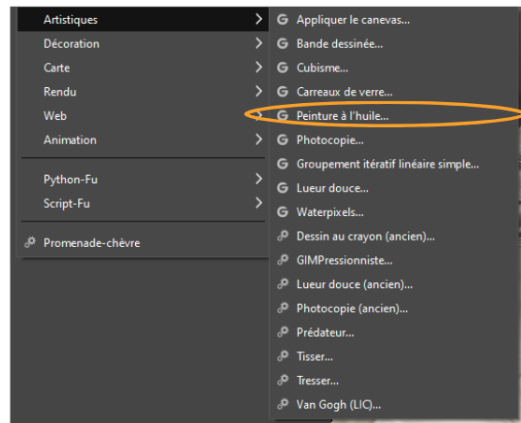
Artistiques
Décoration
Carte
Rendu
Web
Animation
Python-Fu
Script-Fu
Promenade-chèvre

Appliquer le canevas...
Bande dessinée...
Cubisme...
Carreaux de verre...
Peinture à l'huile...
Photocopie...
Groupement itératif linéaire simple...
Lueur douce...
Waterpixels...
Dessin au crayon (ancien)...
GIMPressionniste...
Lueur douce (ancien)...
Photocopie (ancien)...
Prédateur...
Tisser...
Tresser...
Van Gogh (LIC)...